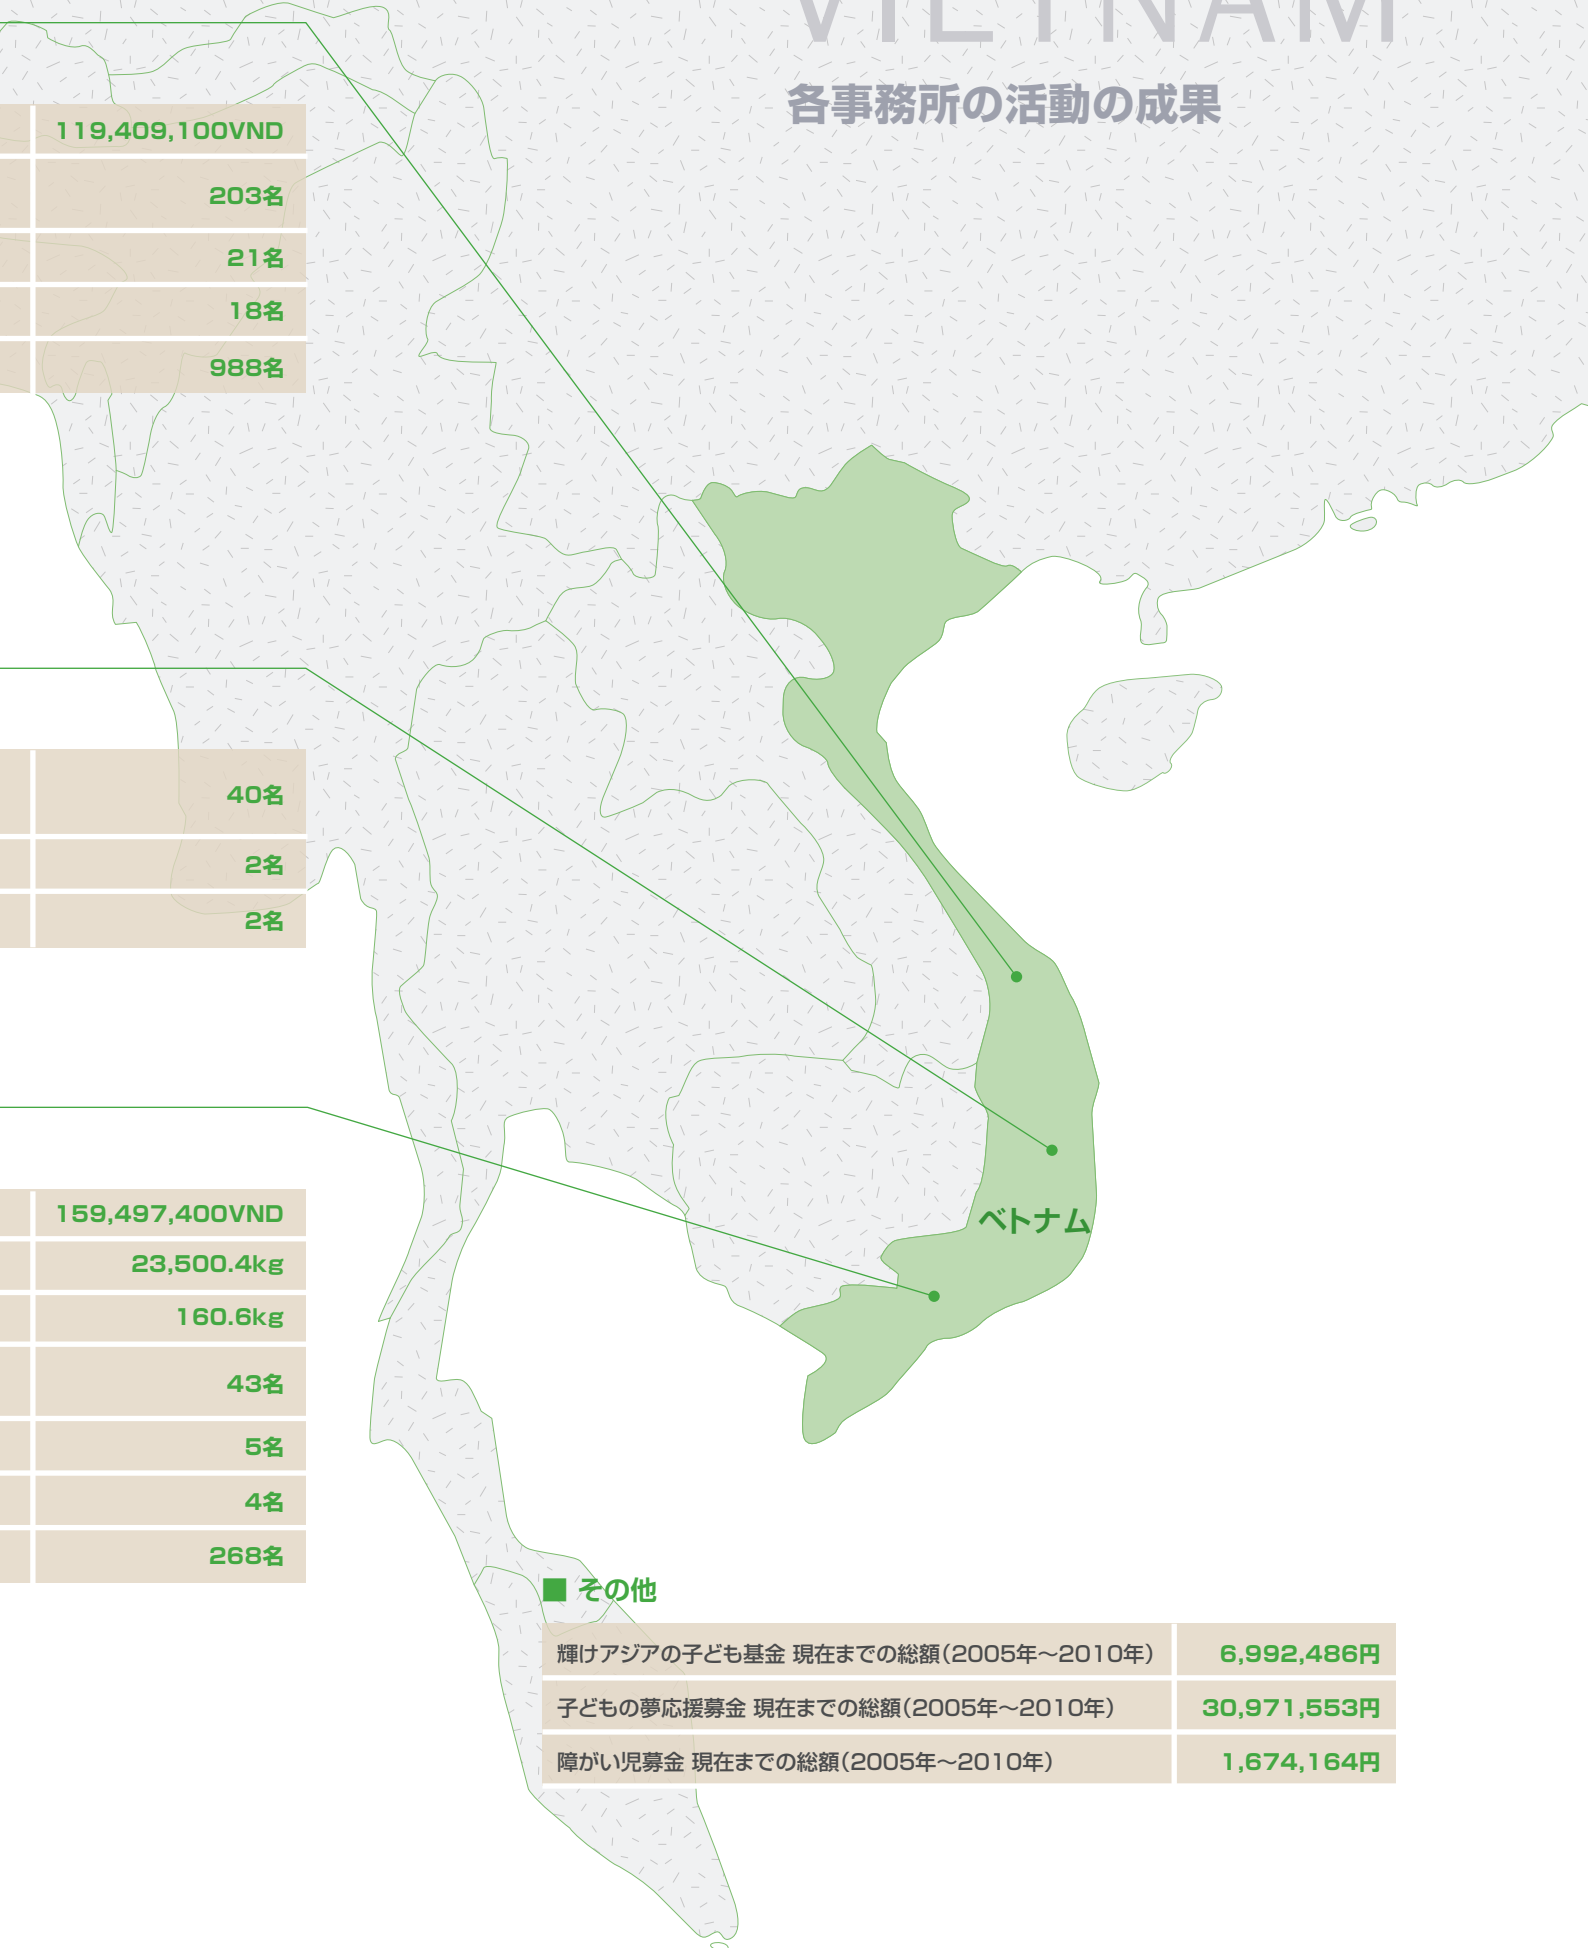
VIETNAM

各事務所の活動の成果

| | 119,409,100VND |
|---|---|
| | 203名 |
| | 21名 |
| | 18名 |
| | 988名 |

| | 40名 |
|---|---|
| | 2名 |
| | 2名 |

| | 159,497,400VND |
|---|---|
| | 23,500.4kg |
| | 160.6kg |
| | 43名 |
| | 5名 |
| | 4名 |
| | 268名 |

ベトナム

■ その他

| 輝けアジアの子ども基金 現在までの総額(2005年～2010年) | 6,992,486円 |
|---|---|
| 子どもの夢応援募金 現在までの総額(2005年～2010年) | 30,971,553円 |
| 障がい児募金 現在までの総額(2005年～2010年) | 1,674,164円 |